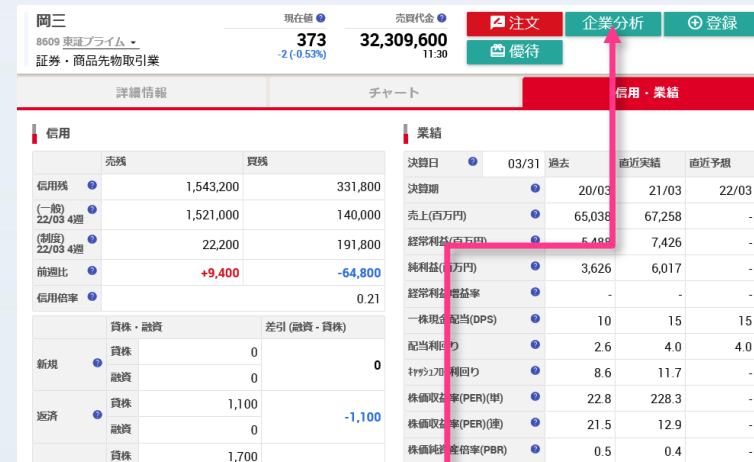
岡三
8609 東証プライム
証券・商品先物取引業

現在値
373
-2 (-0.53%)

売買代金
32,309,600
11:30

注文
企業分析
登録
優待

詳細情報
チャート
信用・業結

信用

| | 売残 | 買残 |
|---|---|---|
| 信用残 | 1,543,200 | 331,800 |
| (一般) 22/03 4週 | 1,521,000 | 140,000 |
| (制度) 22/03 4週 | 22,200 | 191,800 |
| 前週比 | +9,400 | -64,800 |
| 信用倍率 | | 0.21 |

| | 貸株・融資 | | 差引 (融資・貸株) |
|---|---|---|---|
| 新規 | 貸株 | 0 | 0 |
| | 融資 | 0 | |
| 返済 | 貸株 | 1,100 | -1,100 |
| | 融資 | 0 | |
| | 貸株 | 1,700 | |

業結

| 決算日 | 03/31 | 過去 | 直近実績 | 直近予想 |
|---|---|---|---|---|
| 決算期 | | 20/03 | 21/03 | 22/03 |
| 売上(百万円) | | 65,038 | 67,258 | - |
| 経常利益(百万円) | | 5,488 | 7,426 | - |
| 純利益(百万円) | | 3,626 | 6,017 | - |
| 経常利益増益率 | | - | - | - |
| 一株現金配当(DPS) | | 10 | 15 | 15 |
| 配当利回り | | 2.6 | 4.0 | 4.0 |
| ｷｬｯｼｭﾌﾛｰ利回り | | 8.6 | 11.7 | - |
| 株価収益率(PER)(単) | | 22.8 | 228.3 | - |
| 株価収益率(PER)(連) | | 21.5 | 12.9 | - |
| 株価純資産倍率(PBR) | | 0.5 | 0.4 | - |